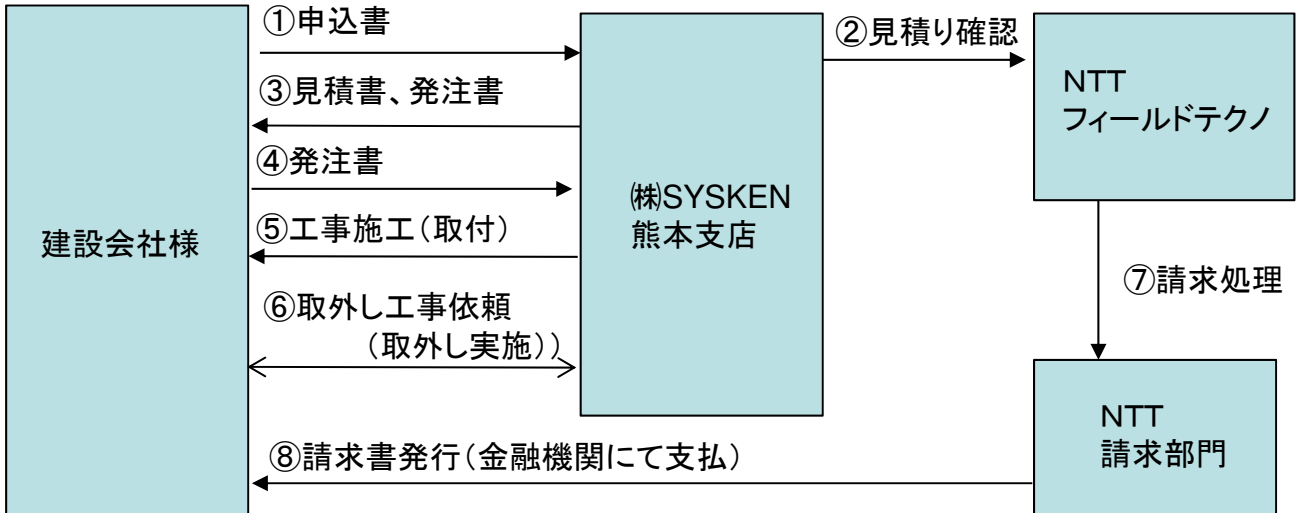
建設会社様

①申込書

③見積書、発注書

④発注書

⑤工事施工（取付）

⑥取外し工事依頼
（取外し実施））

㈱SYSKEN
熊本支店

②見積り確認

NTT
フィールドテクノ

⑦請求処理

NTT
請求部門

⑧請求書発行（金融機関にて支払）